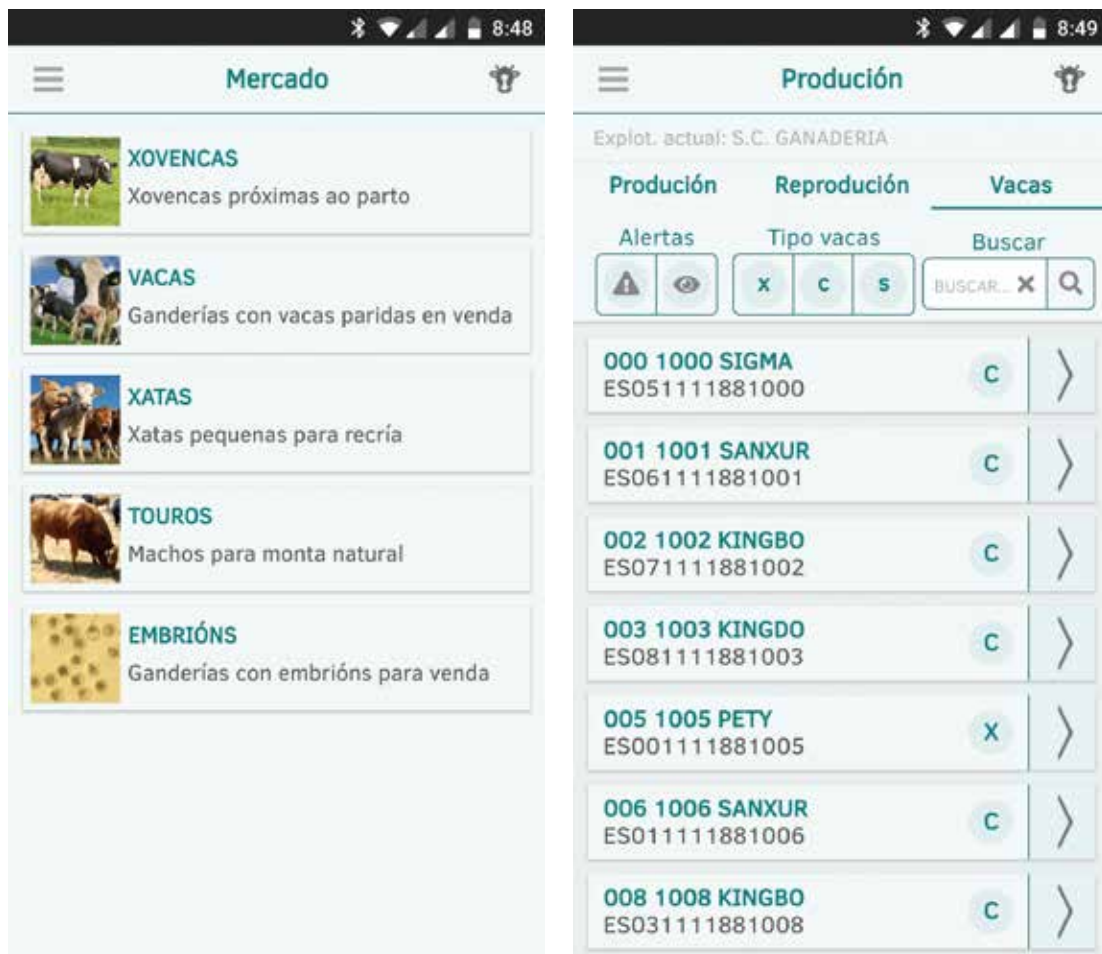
8:48

Mercado

XOVENCAS
Xovencas próximas ao parto

VACAS
Ganderías con vacas paridas en venda

XATAS
Xatas pequenas para recría

TOUROS
Machos para monta natural

EMBRIÓNS
Ganderías con embrións para venda

8:49

Produción

Explot. actual: S.C. GANADERIA

Produción | Reprodución | Vacas

Alertas | Tipo vacas | Buscar

X C S | BUSCAR...

000 1000 SIGMA
ES051111881000
C

001 1001 SANXUR
ES061111881001
C

002 1002 KINGBO
ES071111881002
C

003 1003 KINGDO
ES081111881003
C

005 1005 PETY
ES001111881005
X

006 1006 SANXUR
ES011111881006
C

008 1008 KINGBO
ES031111881008
C